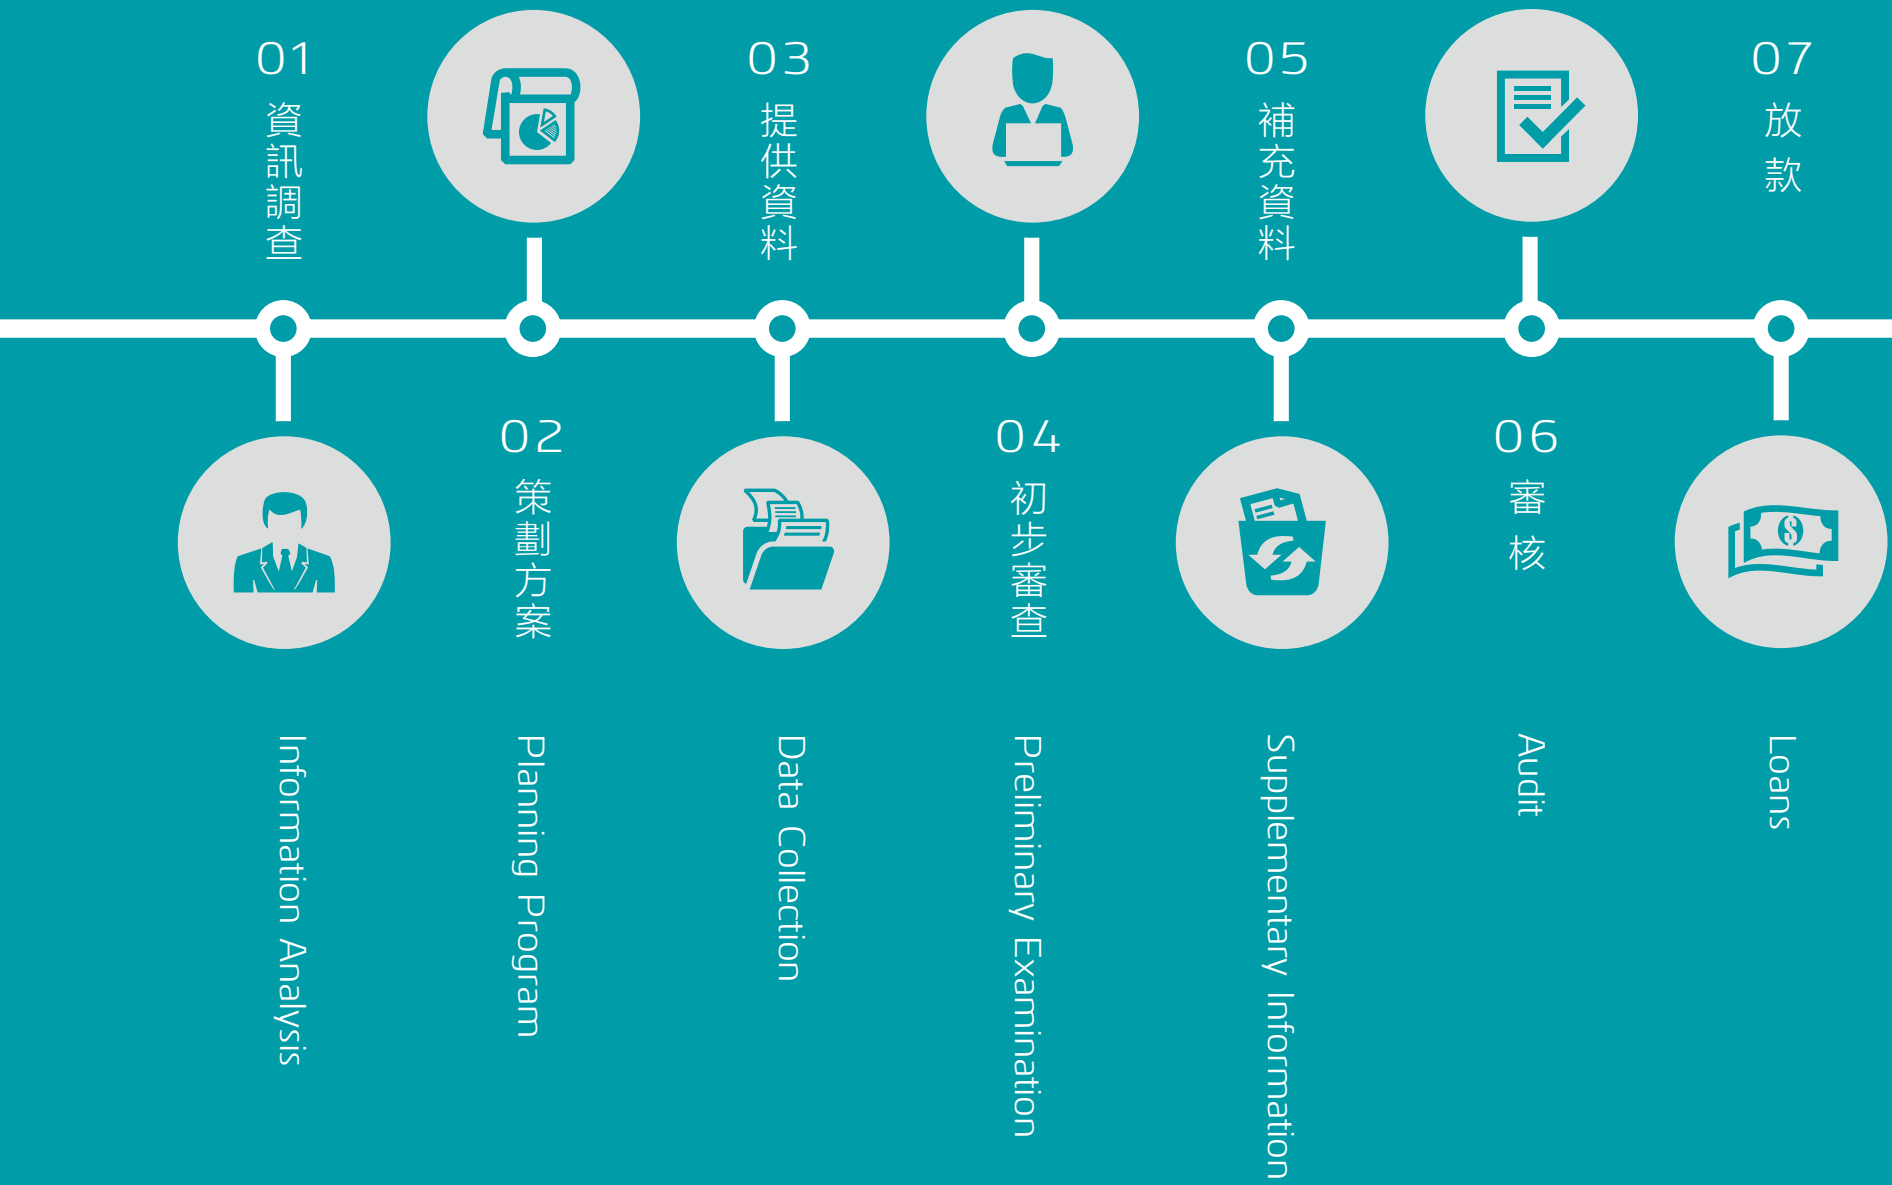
01
資訊調查

Information Analysis

02
策劃方案

Planning Program

03
提供資料

Data Collection

04
初步審查

Preliminary Examination

05
補充資料

Supplementary Information

06
審核

Audit

07
放款

Loans